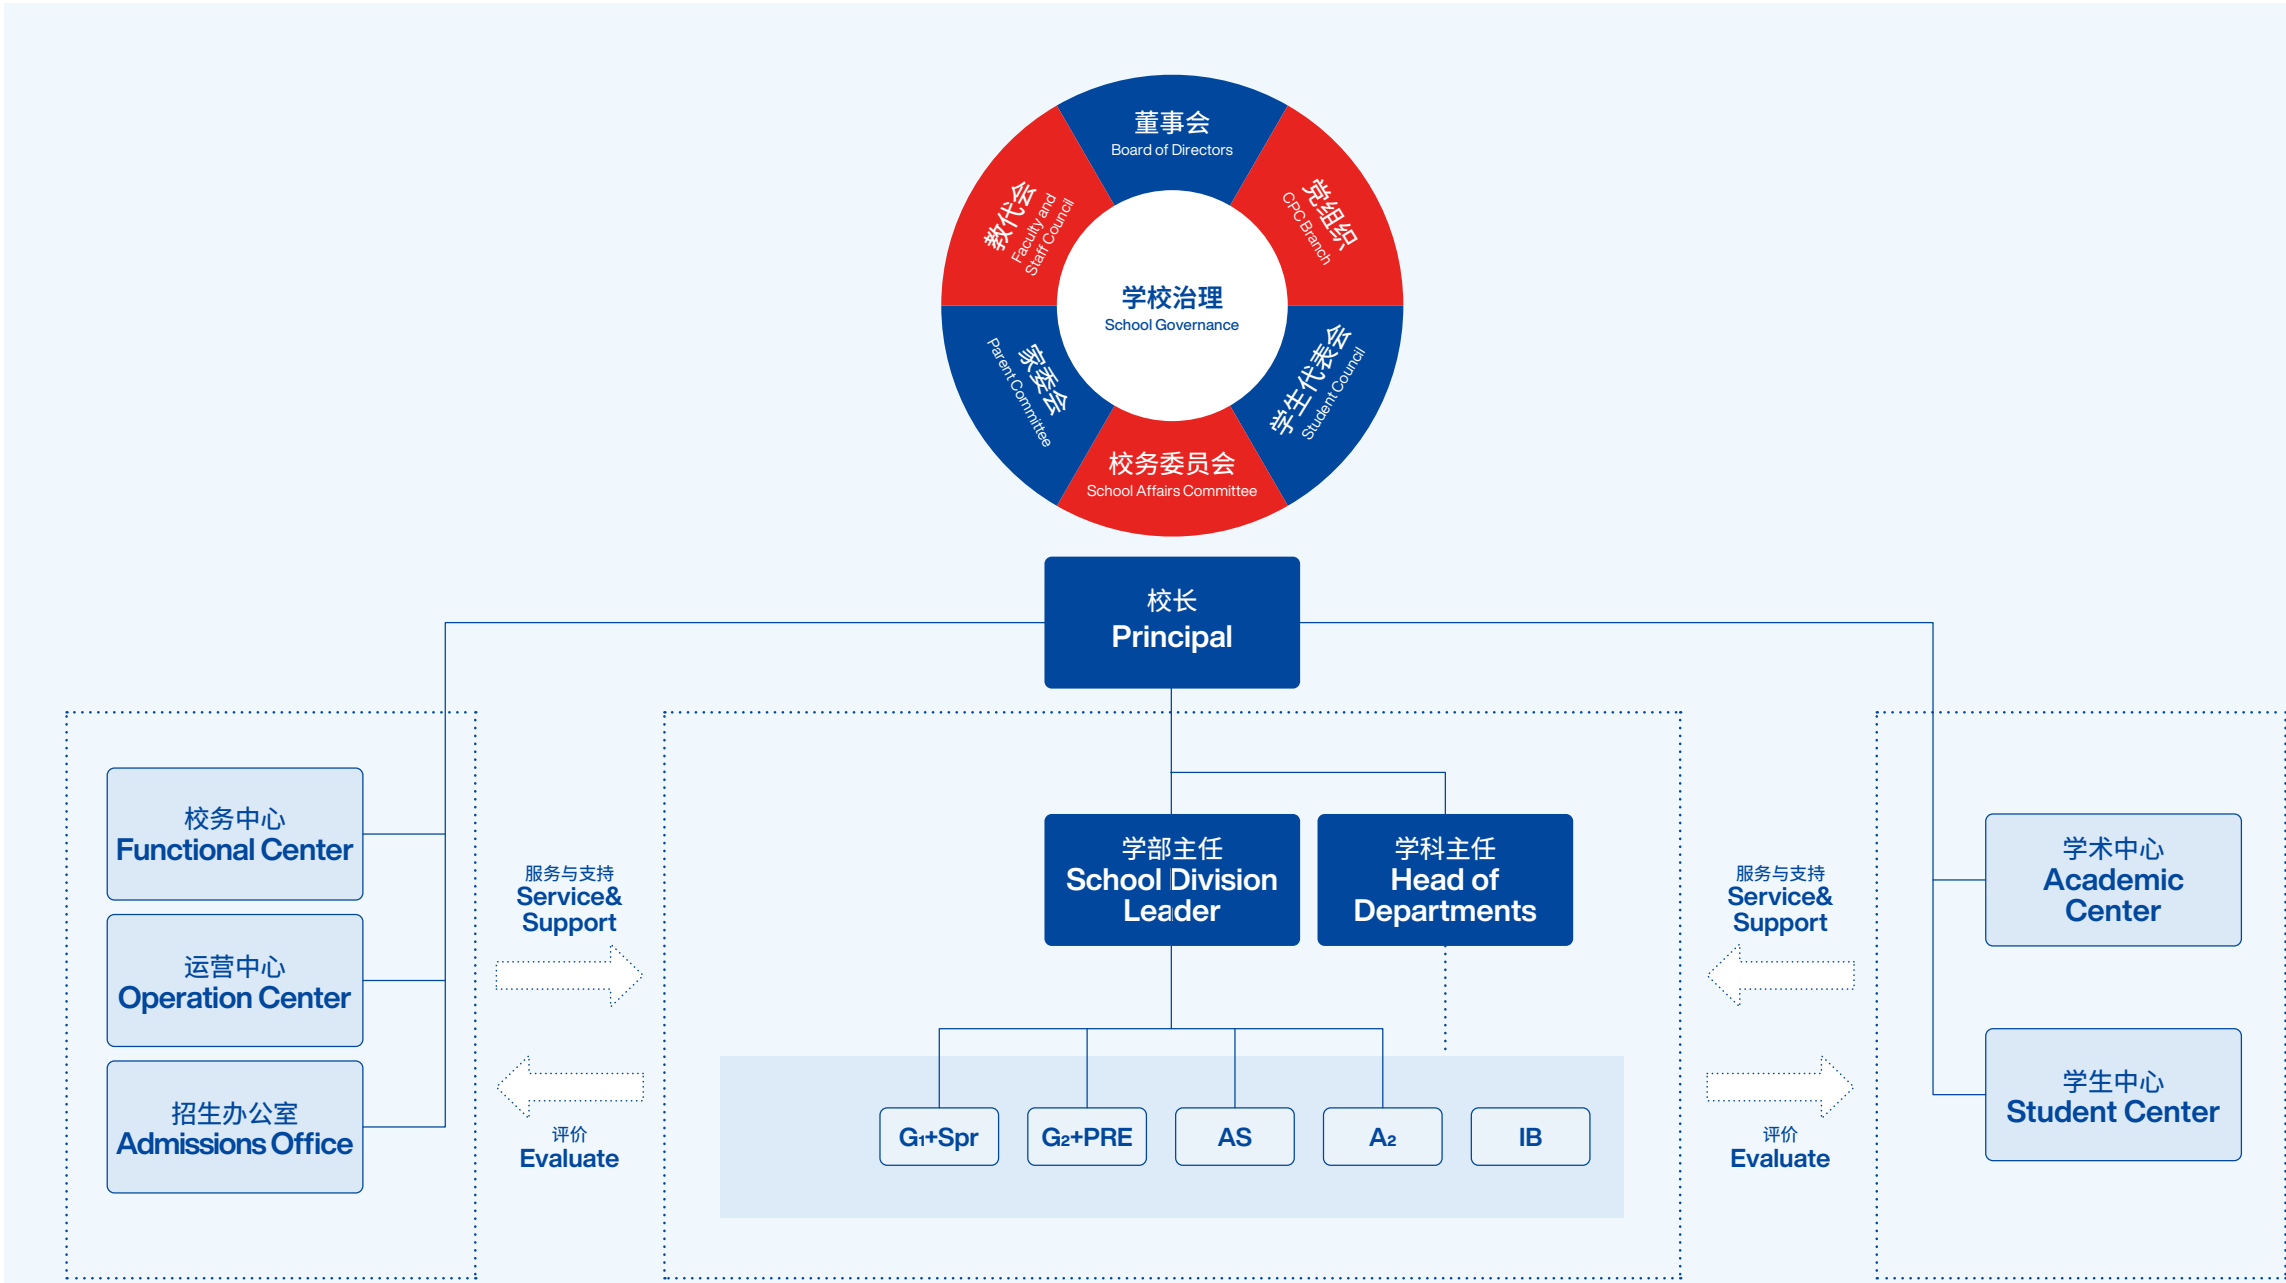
董事会
Board of Directors

党组织
CPC Branch

学生代表会
Student Council

校务委员会
School Affairs Committee

家委会
Parent Committee

教代会
Faculty and Staff Council

学校治理
School Governance

校长
Principal

校务中心
Functional Center

运营中心
Operation Center

招生办公室
Admissions Office

服务与支持
Service&
Support

评价
Evaluate

学部主任
School Division Leader

学科主任
Head of Departments

$G_1$+Spr

$G_2$+PRE

AS

$A_2$

IB

服务与支持
Service&
Support

评价
Evaluate

学术中心
Academic Center

学生中心
Student Center